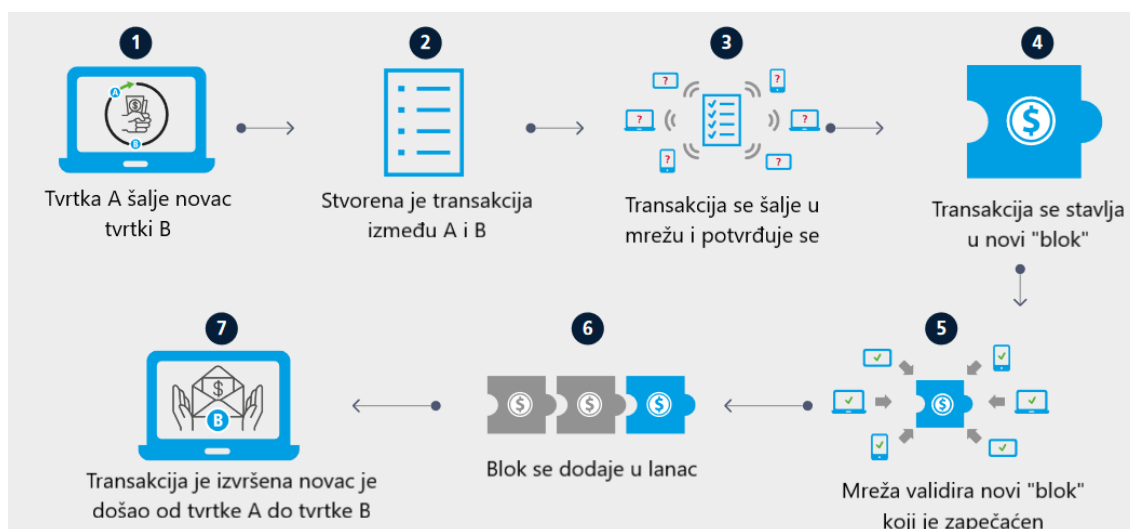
1

Tvrtka A šalje novac tvrtki B

2

Stvorena je transakcija između A i B

3

Transakcija se šalje u mrežu i potvrđuje se

4

Transakcija se stavlja u novi "blok"

5

Mreža validira novi "blok" koji je zapečaćen

6

Blok se dodaje u lanac

7

Transakcija je izvršena novac je došao od tvrtke A do tvrtke B